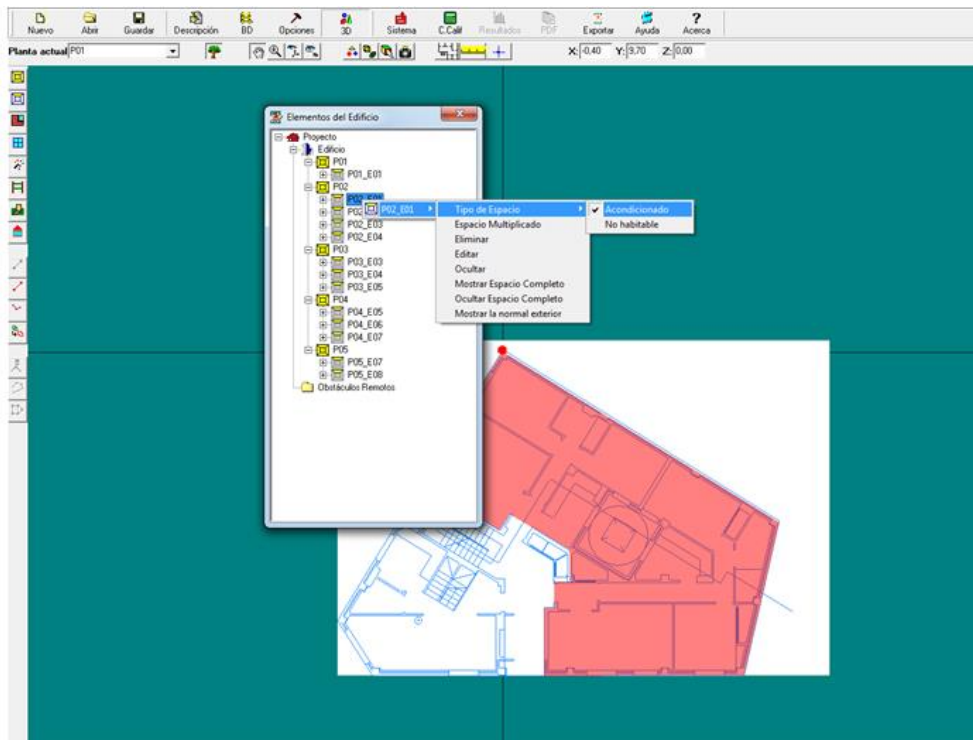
Nuevo Abrir Guardar Descripción BD Opciones 3D Sistema C.Calif Resultados PDF Exportar Ayuda Acerca

Planta actual P01

X: -0,40 Y: 9,70 Z: 0,00

Elementos del Edificio

Proyecto
Edificio
P01
P01_E01
P02
P02_E01
P02
P02_E03
P02_E04
P03
P03_E03
P03_E04
P03_E05
P04
P04_E05
P04_E06
P04_E07
P05
P05_E07
P05_E08
Obstáculos Remotos

P02_E01

Tipo de Espacio
Espacio Multiplicado
Eliminar
Editar
Ocultar
Mostrar Espacio Completo
Ocultar Espacio Completo
Mostrar la normal exterior

Acondicionado
No habitable